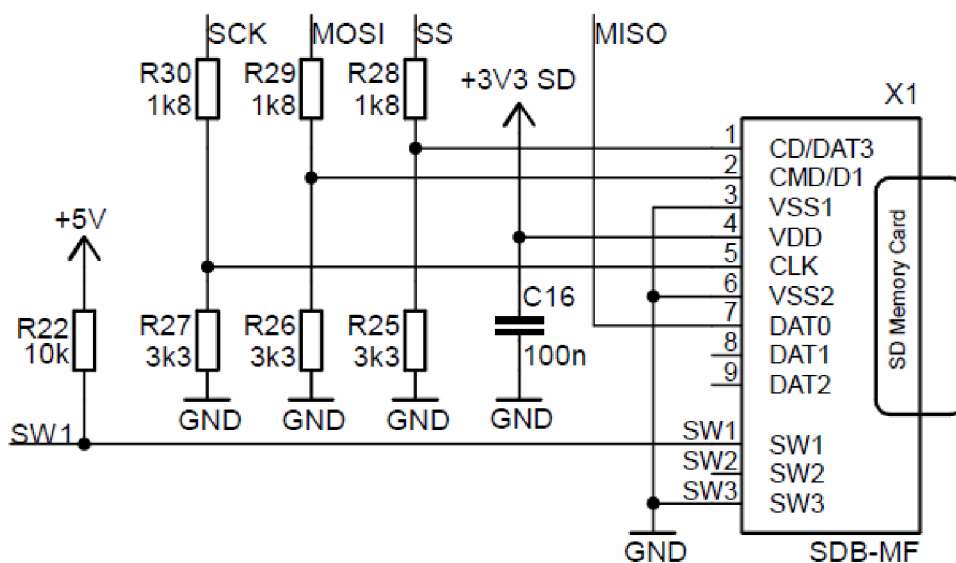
SCK
MOSI
SS
MISO
+3V3 SD
X1
R30
1k8
R29
1k8
R28
1k8
+5V
1 CD/DAT3
2 CMD/D1
3 VSS1
4 VDD
5 CLK
6 VSS2
7 DAT0
8 DAT1
9 DAT2
SD Memory Card
C16
100n
R22
10k
R27
3k3
R26
3k3
R25
3k3
GND
GND
GND
GND
SW1
SW1 SW1
SW2 SW2
SW3 SW3
GND
SDB-MF